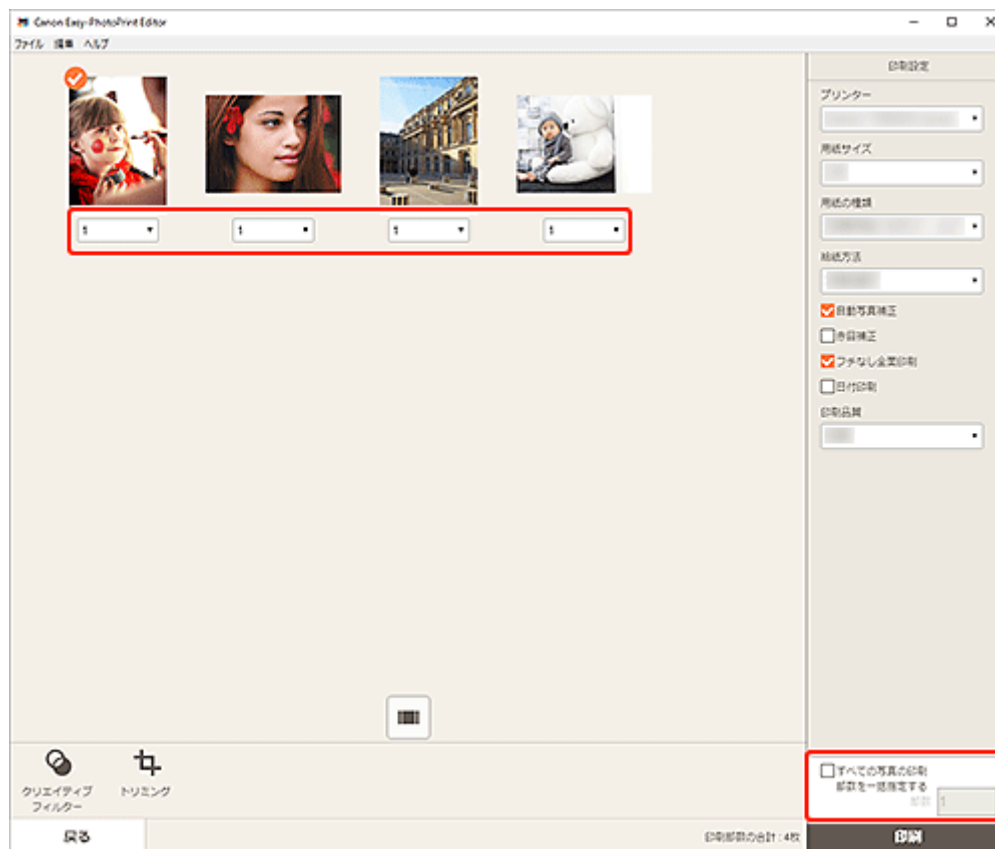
Canon Easy-PhotoPrint Editor

ファイル 編集 ヘルプ

1
1
1
1

印刷設定

プリンター

用紙サイズ

用紙の種類

給紙方法

自動写真補正

赤目補正

フチなし全面印刷

日付印刷

印刷品質

すべての写真の印刷部数を一括指定する

部数 1

クリエイティブフィルター

トリミング

戻る

印刷部数の合計：4枚

印刷